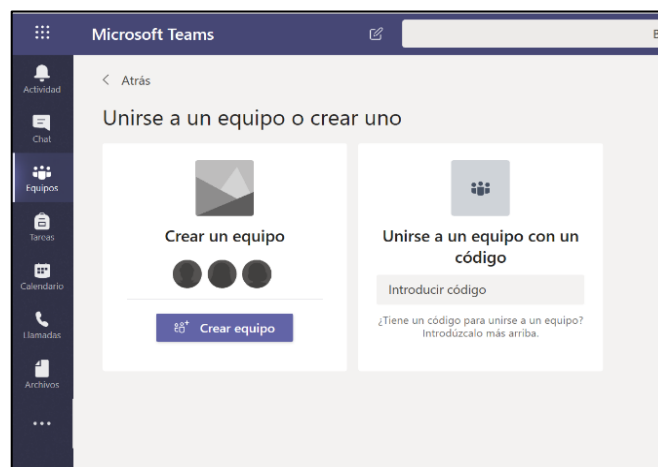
Microsoft Teams

B

Actividad

Chat

Equipos

Tareas

Calendario

Llamadas

Archivos

...

< Atrás

Unirse a un equipo o crear uno

Crear un equipo

Crear equipo

Unirse a un equipo con un código

Introducir código

¿Tiene un código para unirse a un equipo? Introdúzcalo más arriba.